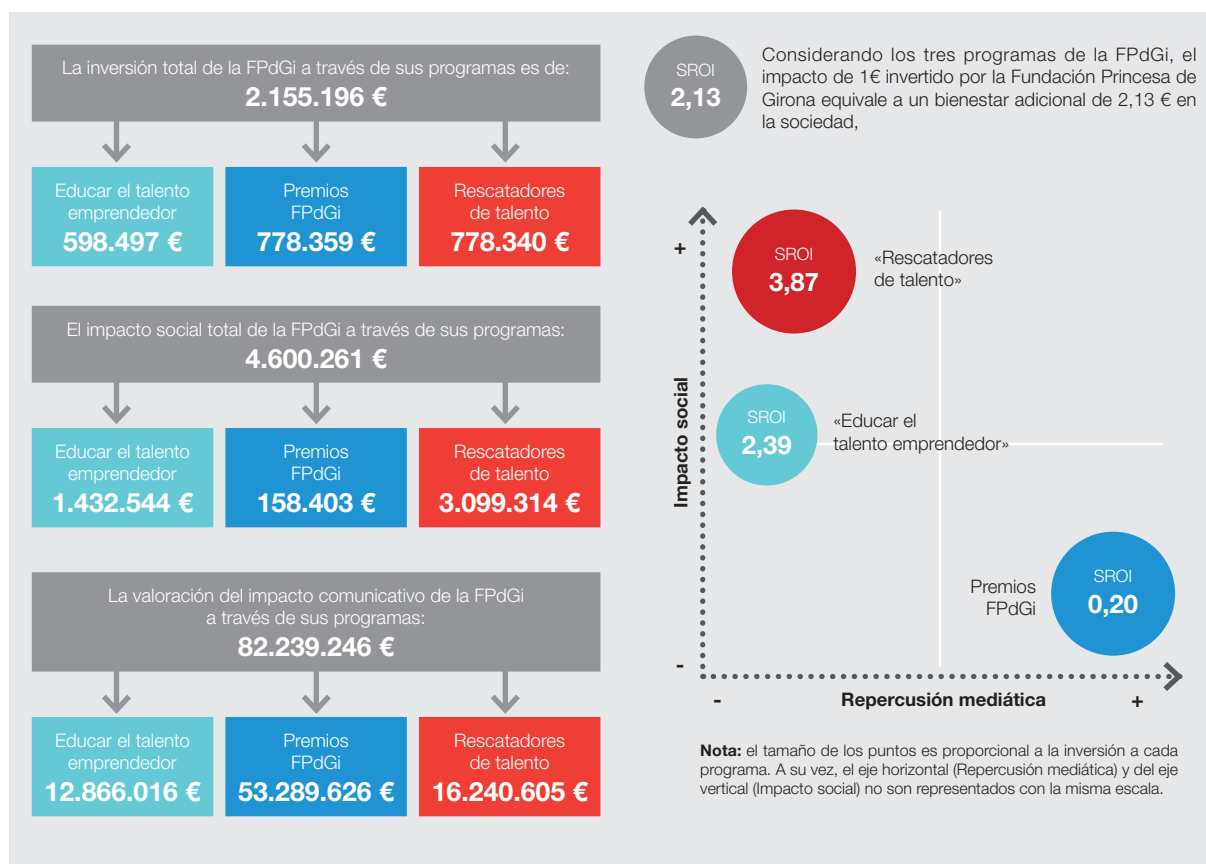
La inversión total de la FPdGi a través de sus programas es de:
2.155.196 €

Educar el talento emprendedor
598.497 €

Premios FPdGi
778.359 €

Rescatadores de talento
778.340 €

El impacto social total de la FPdGi a través de sus programas:
4.600.261 €

Educar el talento emprendedor
1.432.544 €

Premios FPdGi
158.403 €

Rescatadores de talento
3.099.314 €

La valoración del impacto comunicativo de la FPdGi a través de sus programas:
82.239.246 €

Educar el talento emprendedor
12.866.016 €

Premios FPdGi
53.289.626 €

Rescatadores de talento
16.240.605 €

SROI
2,13

Considerando los tres programas de la FPdGi, el impacto de 1€ invertido por la Fundación Princesa de Girona equivale a un bienestar adicional de 2,13 € en la sociedad,

+

SROI
3,87

«Rescatadores de talento»

Impacto social

SROI
2,39

«Educar el talento emprendedor»

Premios FPdGi

SROI
0,20

-

-

Repercusión mediática

+

Nota: el tamaño de los puntos es proporcional a la inversión a cada programa. A su vez, el eje horizontal (Repercusión mediática) y del eje vertical (Impacto social) no son representados con la misma escala.